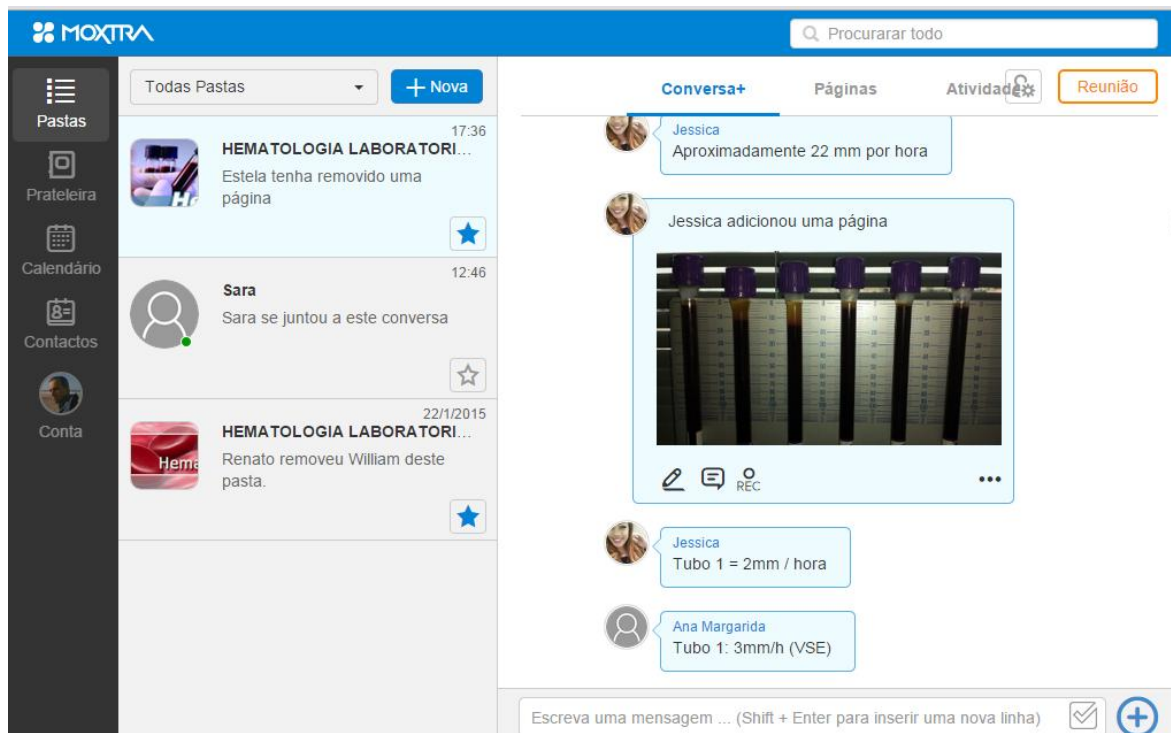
MOXTRA

Procurarar todo

Pastas
Prateleira
Calendário
Contactos
Conta

Todas Pastas
+ Nova

17:36
HEMATOLOGIA LABORATORI...
Estela tenha removido uma página

12:46
Sara
Sara se juntou a este conversa

22/1/2015
HEMATOLOGIA LABORATORI...
Renato removeu William deste pasta.

Conversa+
Páginas
Atividade
Reunião

Jessica
Aproximadamente 22 mm por hora

Jessica adicionou uma página

REC
•••

Jessica
Tubo 1 = 2mm / hora

Ana Margarida
Tubo 1: 3mm/h (VSE)

Escreva uma mensagem ... (Shift + Enter para inserir uma nova linha)